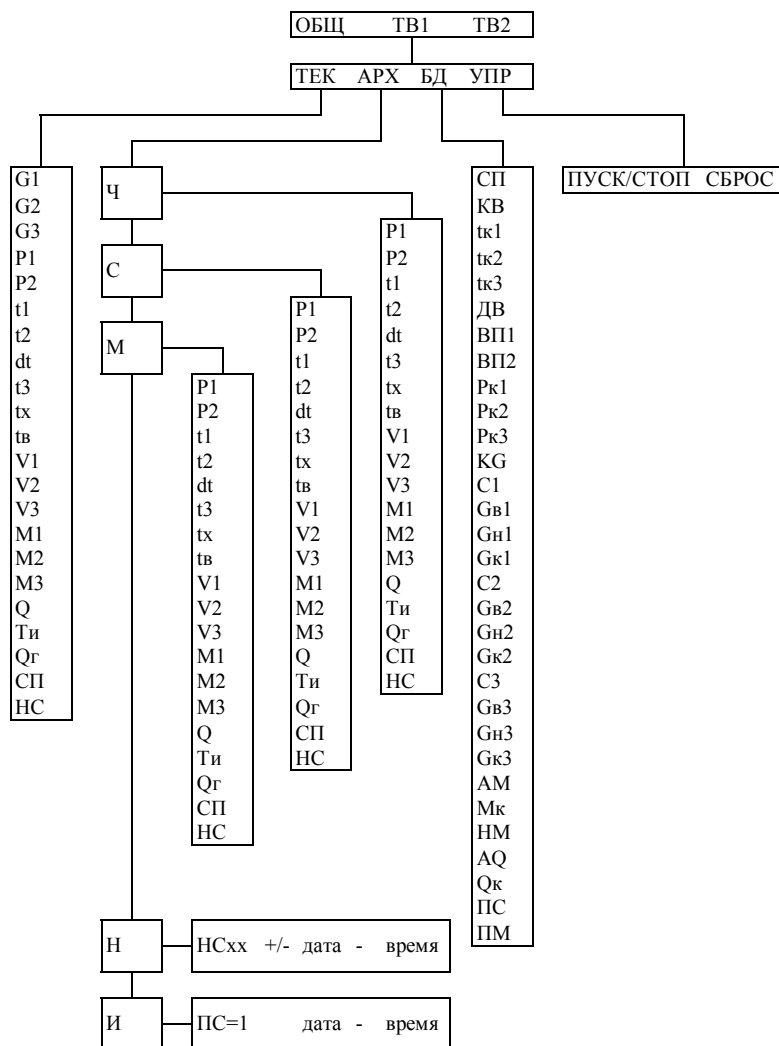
ОБЩ ТВ1 ТВ2

ТЕК АРХ БД УПР

G1
G2
G3
P1
P2
t1
t2
dt
t3
tx
tв
V1
V2
V3
M1
M2
M3
Q
Tи
Qг
СП
НС

Ч

С

М

P1
P2
t1
t2
dt
t3
tx
tв
V1
V2
V3
M1
M2
M3
Q
Tи
Qг
СП
НС

P1
P2
t1
t2
dt
t3
tx
tв
V1
V2
V3
M1
M2
M3
Q
Tи
Qг
СП
НС

P1
P2
t1
t2
dt
t3
tx
tв
V1
V2
V3
M1
M2
M3
Q
Tи
Qг
СП
НС

СП
КВ
tк1
tк2
tк3
ДВ
ВП1
ВП2
Pк1
Pк2
Pк3
KG
C1
Gв1
Gн1
Gк1
C2
Gв2
Gн2
Gк2
C3
Gв3
Gн3
Gк3
AM
Mк
HM
AQ
Qк
ПС
ПМ

ПУСК/СТОП СБРОС

Н

НСxx +/- дата - время

И

ПС=1 дата - время